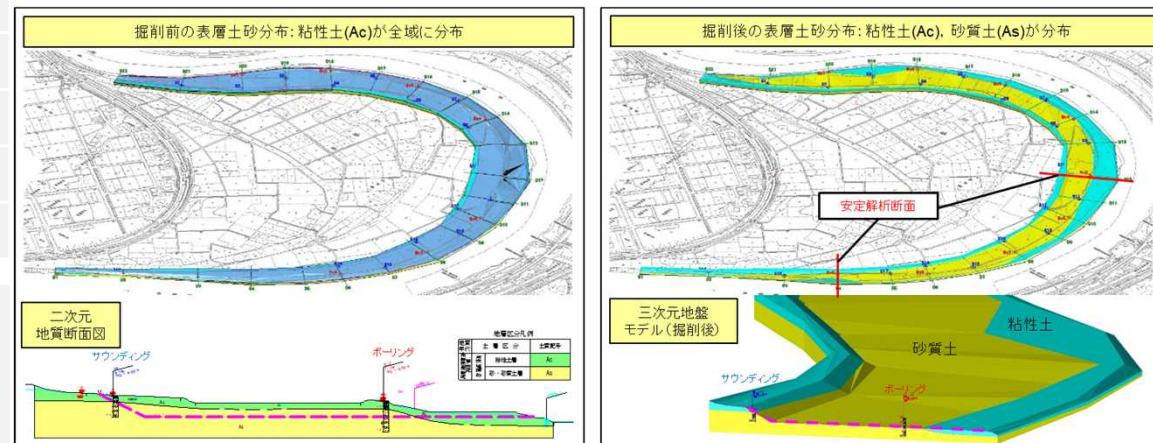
掘削前の表層土砂分布：粘性土(Ac)が全域に分布

二次元
地質断面図

サウンディング

ボーリング

地層区分凡例

| 土層区分 | | 土質記号 |
|---|---|---|
| | 粘性土層 | Ac |
| | 砂・砂質土層 | As |

掘削後の表層土砂分布：粘性土(Ac), 砂質土(As)が分布

安定解析断面

三次元地盤
モデル（掘削後）

粘性土

砂質土

サウンディング

ボーリング